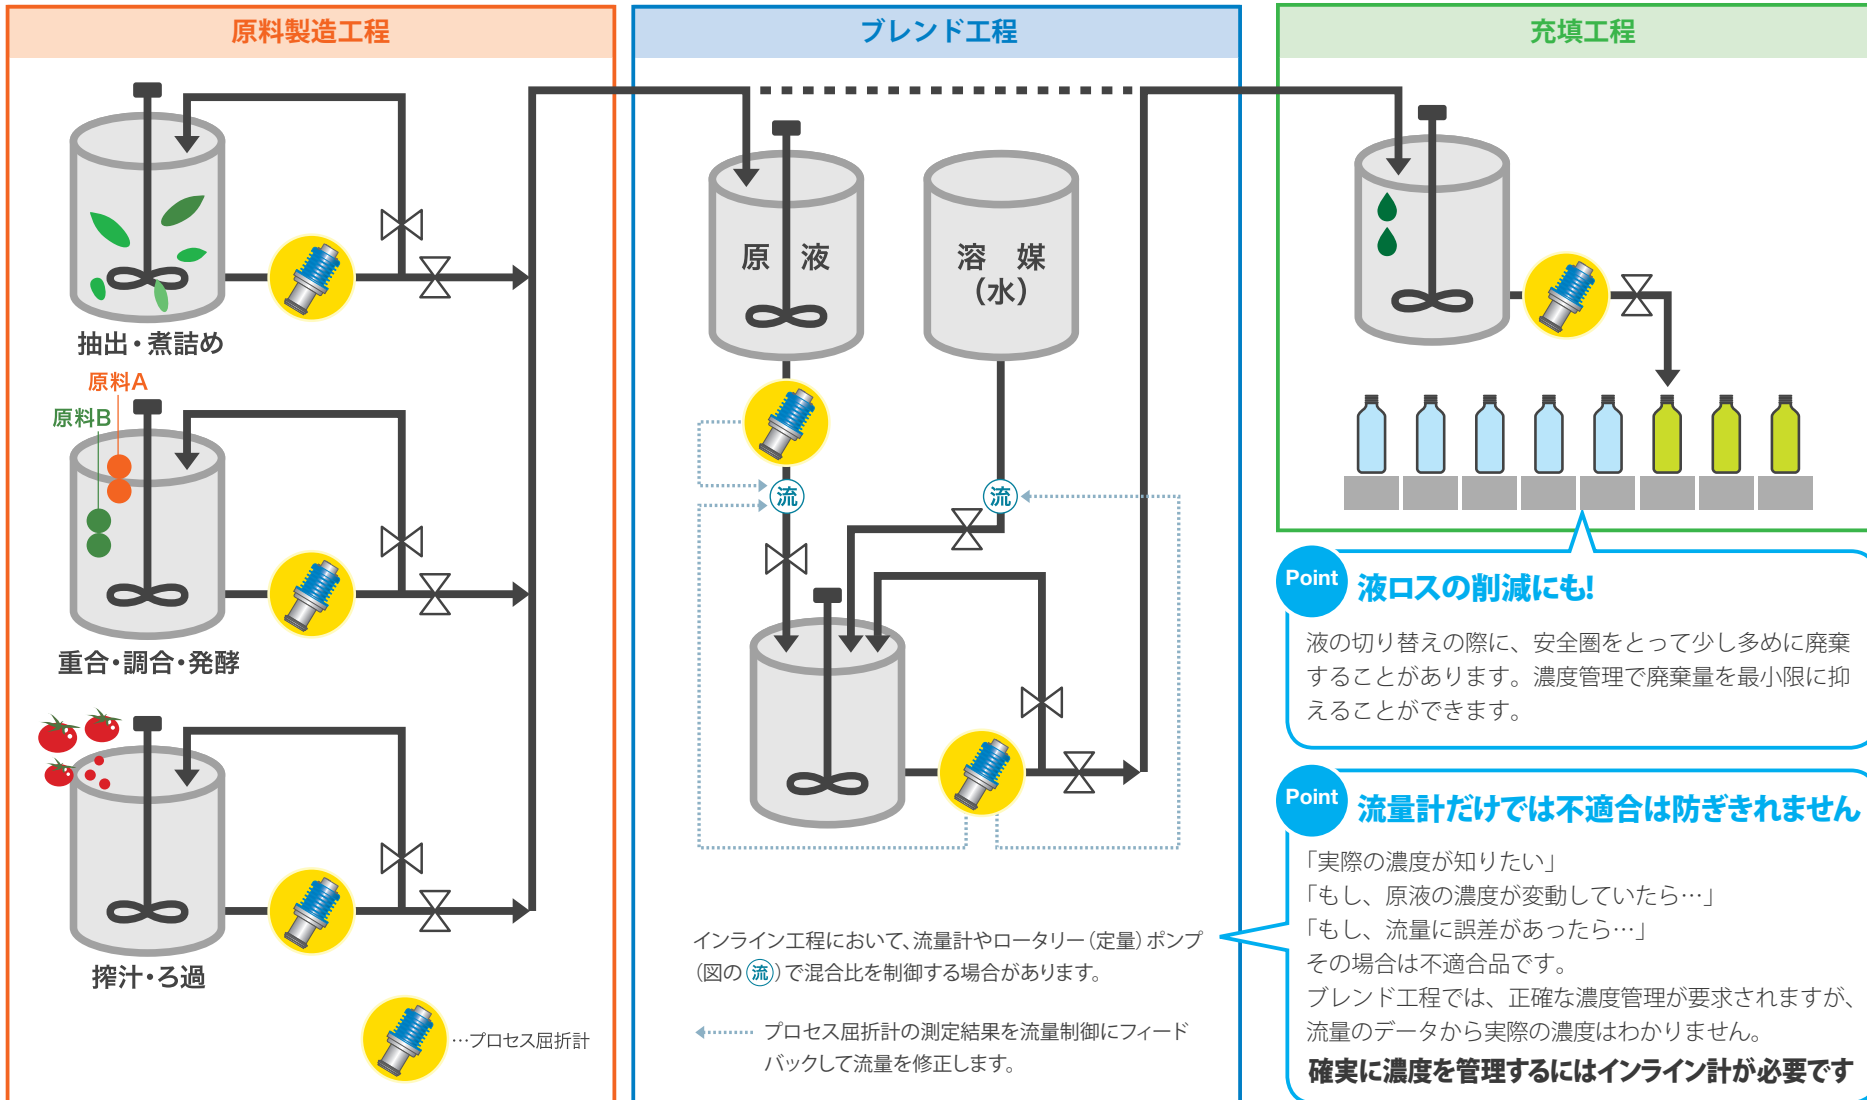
原料製造工程

抽出・煮詰め

原料A

原料B

重合・調合・発酵

搾汁・ろ過

…プロセス屈折計

ブレンド工程

原　液

溶　媒
（水）

流

流

インライン工程において、流量計やロータリー（定量）ポンプ（図の流）で混合比を制御する場合があります。

プロセス屈折計の測定結果を流量制御にフィードバックして流量を修正します。

充填工程

Point
液ロスの削減にも!

液の切り替えの際に、安全圏をとって少し多めに廃棄することがあります。濃度管理で廃棄量を最小限に抑えることができます。

Point
流量計だけでは不適合は防ぎきれません

「実際の濃度が知りたい」
「もし、原液の濃度が変動していたら…」
「もし、流量に誤差があったら…」
その場合は不適合品です。
ブレンド工程では、正確な濃度管理が要求されますが、流量のデータから実際の濃度はわかりません。
確実に濃度を管理するにはインライン計が必要です